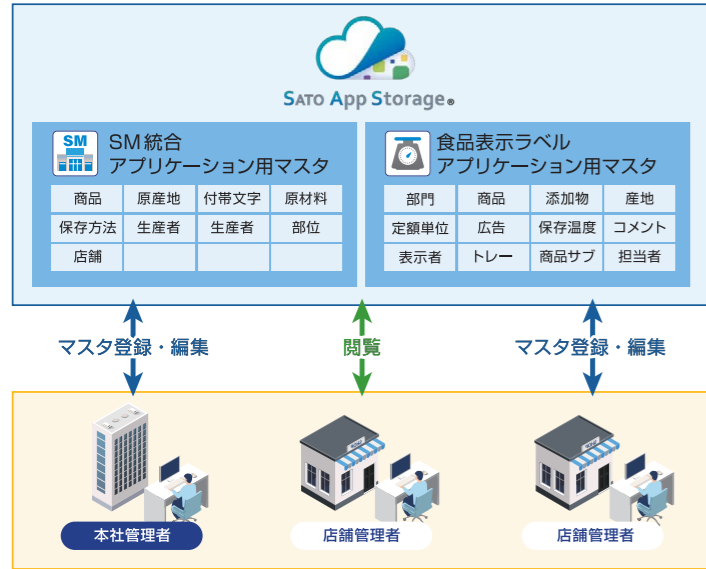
SATO App Storage®

SM
SM統合
アプリケーション用マスタ

| 商品 | 原産地 | 付帯文字 | 原材料 |
|---|---|---|---|
| 保存方法 | 生産者 | 生産者 | 部位 |
| 店舗 | | | |

食品表示ラベル
アプリケーション用マスタ

| 部門 | 商品 | 添加物 | 産地 |
|---|---|---|---|
| 定額単位 | 広告 | 保存温度 | コメント |
| 表示者 | トレー | 商品サブ | 担当者 |

マスタ登録・編集

閲覧

マスタ登録・編集

本社管理者

店舗管理者

店舗管理者